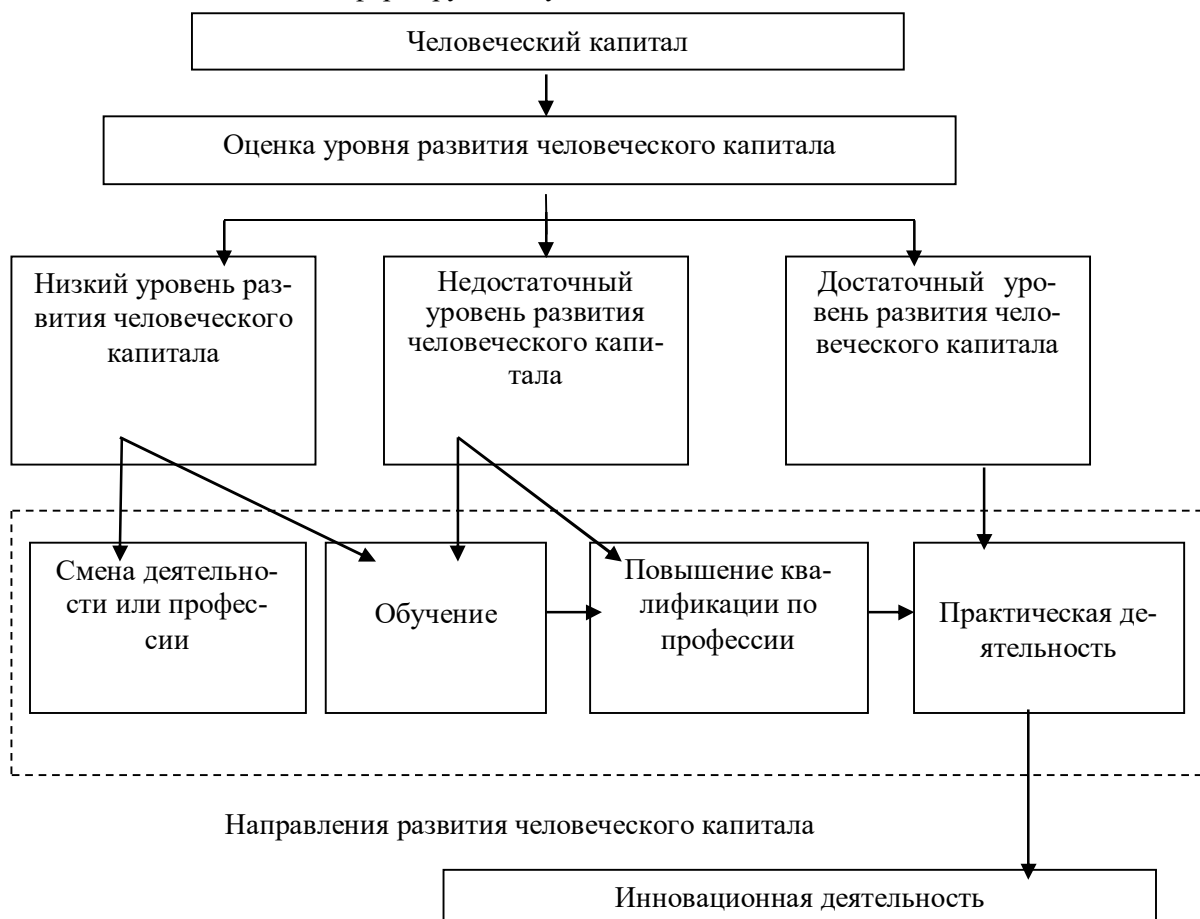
Человеческий капитал

Оценка уровня развития человеческого капитала

Низкий уровень развития человеческого капитала

Недостаточный уровень развития человеческого капитала

Достаточный уровень развития человеческого капитала

Смена деятельности или профессии

Обучение

Повышение квалификации по профессии

Практическая деятельность

Направления развития человеческого капитала

Инновационная деятельность